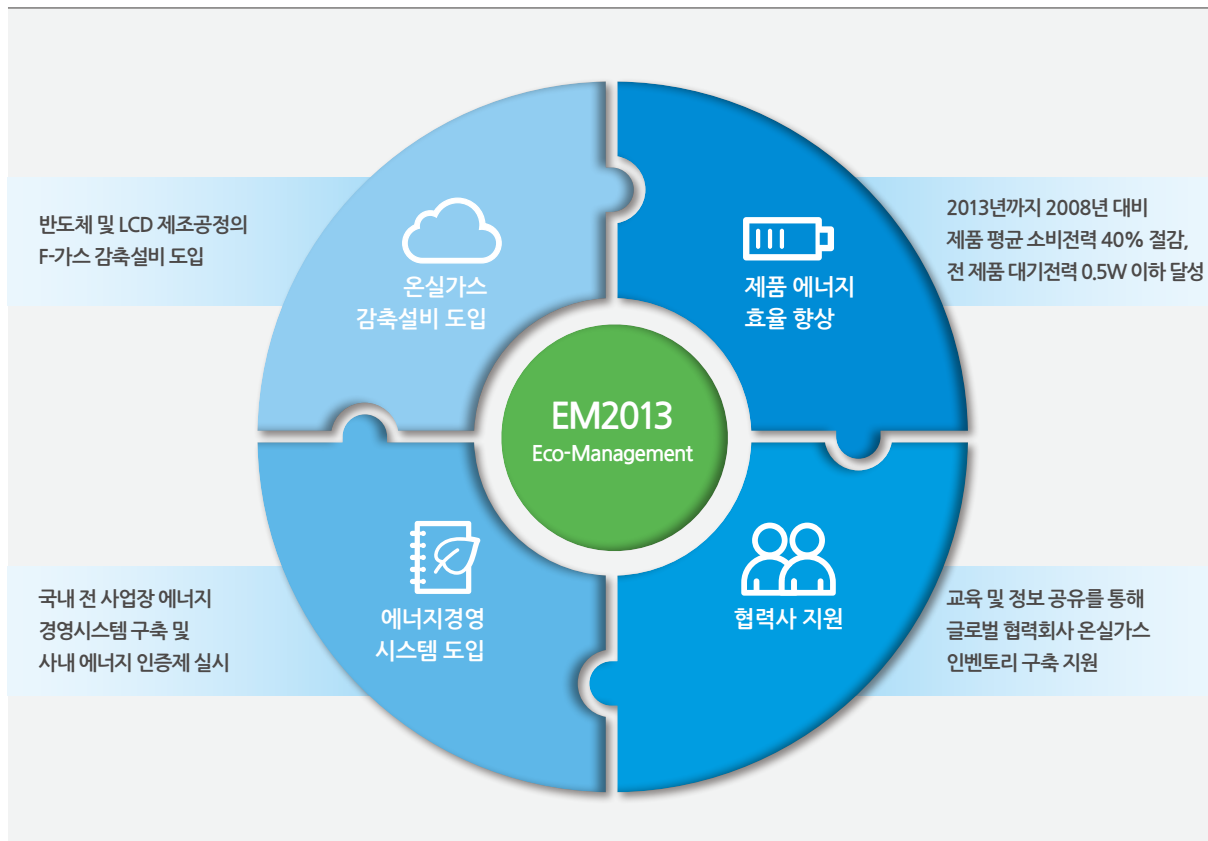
반도체 및 LCD 제조공정의
F-가스 감축설비 도입

온실가스
감축설비 도입

제품 에너지
효율 향상

2013년까지 2008년 대비
제품 평균 소비전력 40% 절감,
전 제품 대기전력 0.5W 이하 달성

EM2013
Eco-Management

국내 전 사업장 에너지
경영시스템 구축 및
사내 에너지 인증제 실시

에너지경영
시스템 도입

협력사 지원

교육 및 정보 공유를 통해
글로벌 협력회사 온실가스
인벤토리 구축 지원